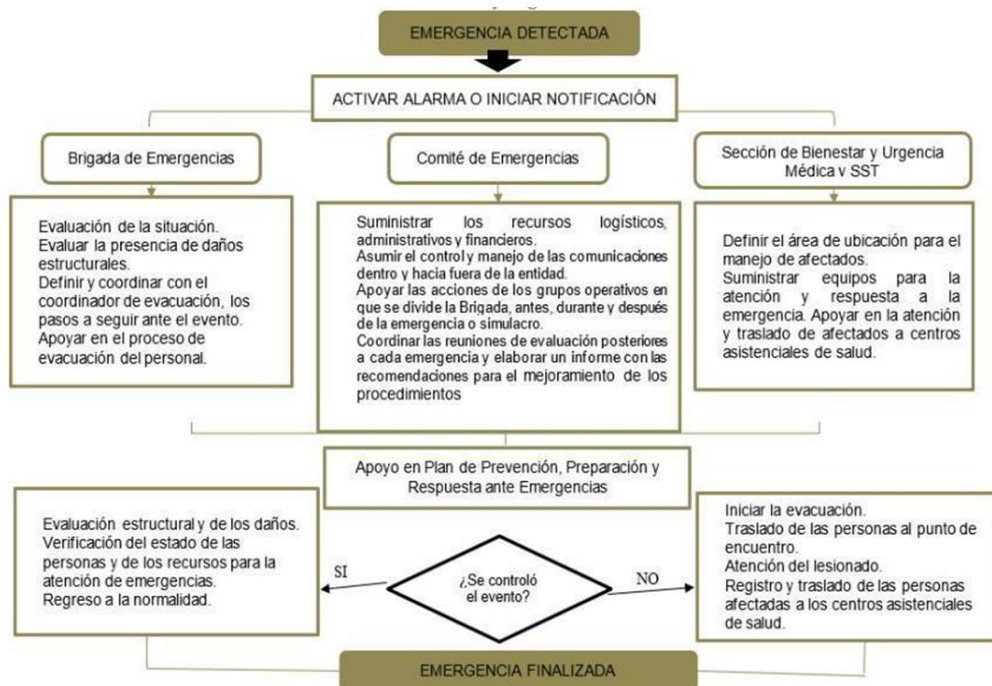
EMERGENCIA DETECTADA

ACTIVAR ALARMA O INICIAR NOTIFICACIÓN

Brigada de Emergencias

Comité de Emergencias

Sección de Bienestar y Urgencia Médica v SST

Evaluación de la situación.
Evaluar la presencia de daños estructurales.
Definir y coordinar con el coordinador de evacuación, los pasos a seguir ante el evento.
Apoyar en el proceso de evacuación del personal.

Suministrar los recursos logísticos, administrativos y financieros.
Asumir el control y manejo de las comunicaciones dentro y hacia fuera de la entidad.
Apoyar las acciones de los grupos operativos en que se divide la Brigada, antes, durante y después de la emergencia o simulacro.
Coordinar las reuniones de evaluación posteriores a cada emergencia y elaborar un informe con las recomendaciones para el mejoramiento de los procedimientos

Definir el área de ubicación para el manejo de afectados.
Suministrar equipos para la atención y respuesta a la emergencia. Apoyar en la atención y traslado de afectados a centros asistenciales de salud.

Apoyo en Plan de Prevención, Preparación y Respuesta ante Emergencias

Evaluación estructural y de los daños.
Verificación del estado de las personas y de los recursos para la atención de emergencias.
Regreso a la normalidad.

SI

¿Se controló el evento?

NO

Iniciar la evacuación.
Traslado de las personas al punto de encuentro.
Atención del lesionado.
Registro y traslado de las personas afectadas a los centros asistenciales de salud.

EMERGENCIA FINALIZADA